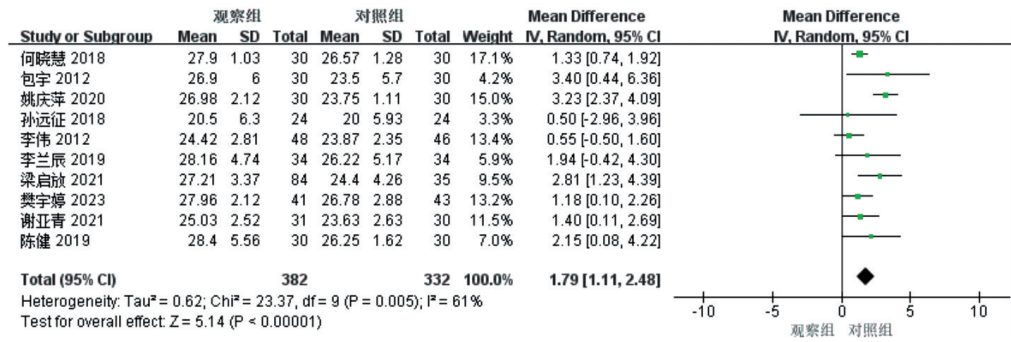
| Study or Subgroup | 观察组 Mean | 观察组 SD | 观察组 Total | 对照组 Mean | 对照组 SD | 对照组 Total | Weight | Mean Difference IV, Random, 95% CI |
|---|---|---|---|---|---|---|---|---|
| 何晓慧 2018 | 27.9 | 1.03 | 30 | 26.57 | 1.28 | 30 | 17.1% | 1.33 [0.74, 1.92] |
| 包宇 2012 | 26.9 | 6 | 30 | 23.5 | 5.7 | 30 | 4.2% | 3.40 [0.44, 6.36] |
| 姚庆萍 2020 | 26.98 | 2.12 | 30 | 23.75 | 1.11 | 30 | 15.0% | 3.23 [2.37, 4.09] |
| 孙远征 2018 | 20.5 | 6.3 | 24 | 20 | 5.93 | 24 | 3.3% | 0.50 [-2.96, 3.96] |
| 李伟 2012 | 24.42 | 2.81 | 48 | 23.87 | 2.35 | 46 | 13.4% | 0.55 [-0.50, 1.60] |
| 李兰辰 2019 | 28.16 | 4.74 | 34 | 26.22 | 5.17 | 34 | 5.9% | 1.94 [-0.42, 4.30] |
| 梁启放 2021 | 27.21 | 3.37 | 84 | 24.4 | 4.26 | 35 | 9.5% | 2.81 [1.23, 4.39] |
| 樊宇婷 2023 | 27.96 | 2.12 | 41 | 26.78 | 2.88 | 43 | 13.2% | 1.18 [0.10, 2.26] |
| 谢亚青 2021 | 25.03 | 2.52 | 31 | 23.63 | 2.63 | 30 | 11.5% | 1.40 [0.11, 2.69] |
| 陈健 2019 | 28.4 | 5.56 | 30 | 26.25 | 1.62 | 30 | 7.0% | 2.15 [0.08, 4.22] |
| Total (95% CI) | | | 382 | | | 332 | 100.0% | 1.79 [1.11, 2.48] |

Heterogeneity: Tau² = 0.62; Chi² = 23.37, df = 9 (P = 0.005); I² = 61%
Test for overall effect: Z = 5.14 (P < 0.00001)

Mean Difference
IV, Random, 95% CI
-10 -5 0 5 10
观察组 对照组